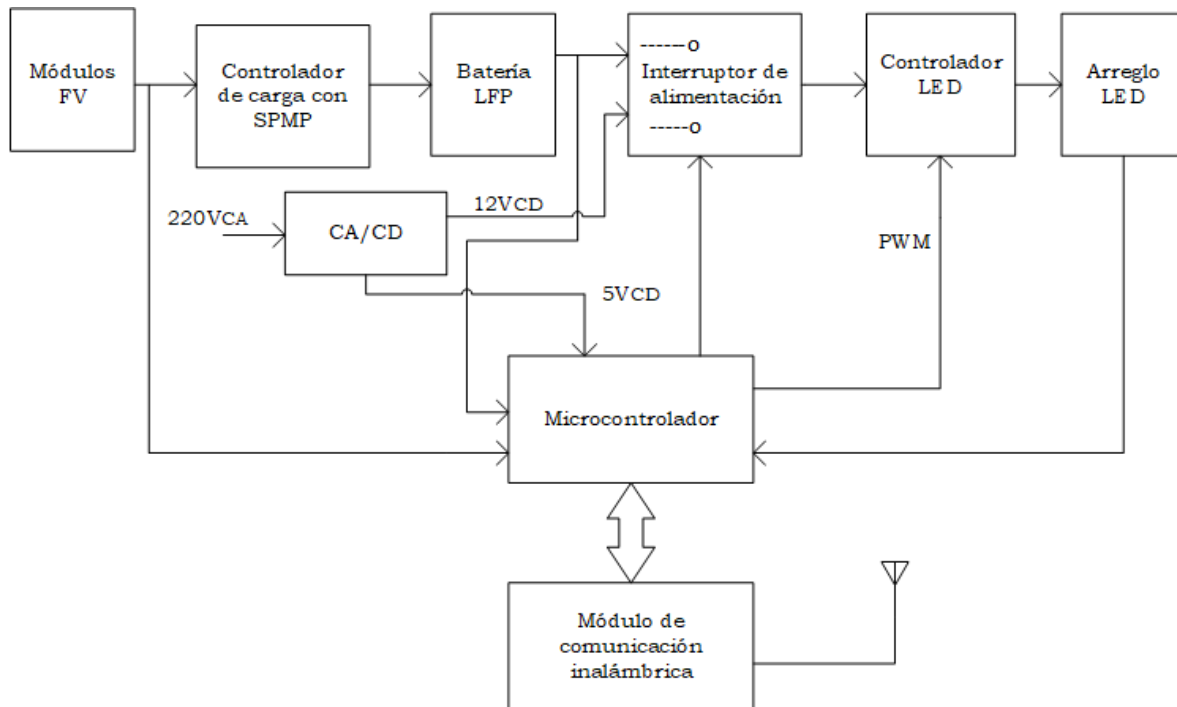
Módulos FV

Controlador de carga con SPMP

Batería LFP

-----o
Interruptor de alimentación
-----o

Controlador LED

Arreglo LED

220VCA

CA/CD

12VCD

PWM

5VCD

Microcontrolador

Módulo de comunicación inalámbrica